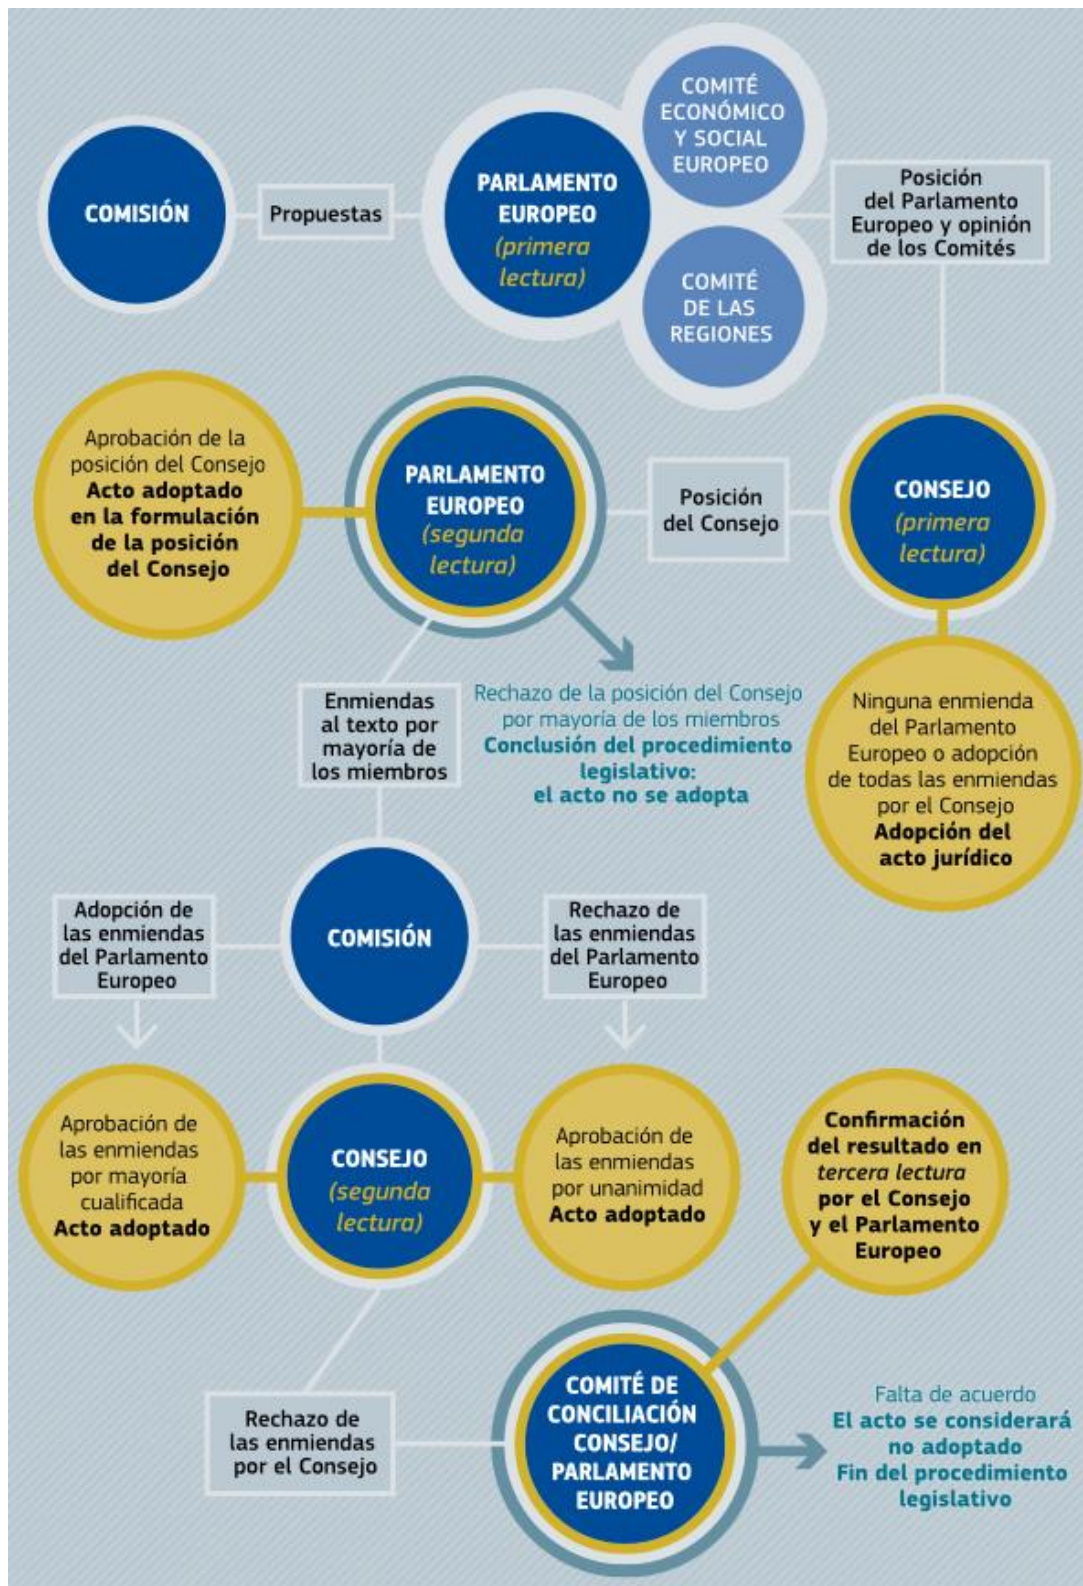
COMISIÓN

Propuestas

PARLAMENTO EUROPEO (primera lectura)

COMITÉ ECONÓMICO Y SOCIAL EUROPEO

COMITÉ DE LAS REGIONES

Posición del Parlamento Europeo y opinión de los Comités

Aprobación de la posición del Consejo **Acto adoptado en la formulación de la posición del Consejo**

PARLAMENTO EUROPEO (segunda lectura)

Posición del Consejo

CONSEJO (primera lectura)

Enmiendas al texto por mayoría de los miembros

Rechazo de la posición del Consejo por mayoría de los miembros **Conclusión del procedimiento legislativo: el acto no se adopta**

Ninguna enmienda del Parlamento Europeo o adopción de todas las enmiendas por el Consejo **Adopción del acto jurídico**

Adopción de las enmiendas del Parlamento Europeo

COMISIÓN

Rechazo de las enmiendas del Parlamento Europeo

Aprobación de las enmiendas por mayoría cualificada **Acto adoptado**

CONSEJO (segunda lectura)

Aprobación de las enmiendas por unanimidad **Acto adoptado**

**Confirmación del resultado en** *tercera lectura* **por el Consejo y el Parlamento Europeo**

Rechazo de las enmiendas por el Consejo

COMITÉ DE CONCILIACIÓN CONSEJO/ PARLAMENTO EUROPEO

Falta de acuerdo **El acto se considerará no adoptado Fin del procedimiento legislativo**